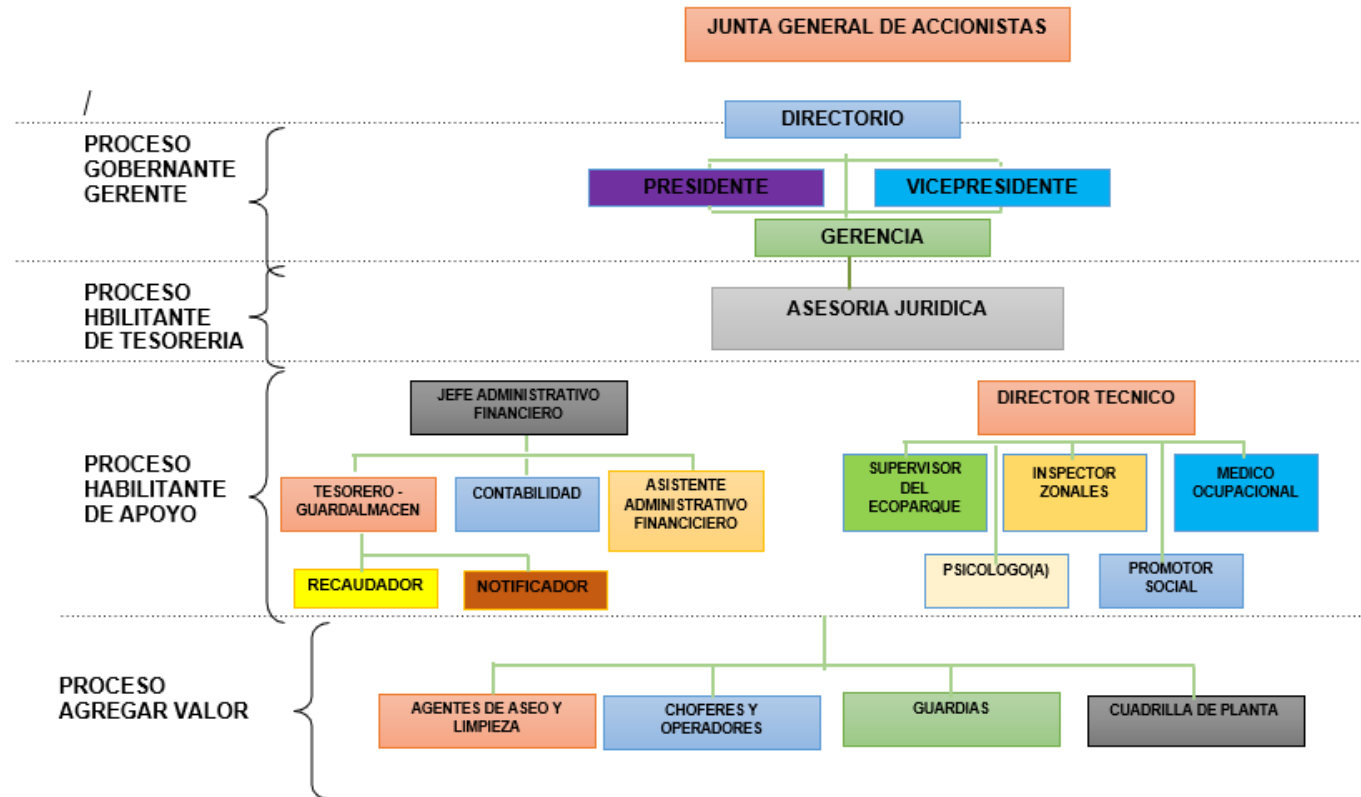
JUNTA GENERAL DE ACCIONISTAS

/

PROCESO GOBERNANTE GERENTE

DIRECTORIO

PRESIDENTE

VICEPRESIDENTE

GERENCIA

PROCESO HBILITANTE DE TESORERIA

ASESORIA JURIDICA

PROCESO HABILITANTE DE APOYO

JEFE ADMINISTRATIVO FINANCIERO

TESORERO - GUARDALMACEN

CONTABILIDAD

ASISTENTE ADMINISTRATIVO FINANCICIERO

RECAUDADOR

NOTIFICADOR

DIRECTOR TECNICO

SUPERVISOR DEL ECOPARQUE

INSPECTOR ZONALES

MEDICO OCUPACIONAL

PSICOLOGO(A)

PROMOTOR SOCIAL

PROCESO AGREGAR VALOR

AGENTES DE ASEO Y LIMPIEZA

CHOFERES Y OPERADORES

GUARDIAS

CUADRILLA DE PLANTA